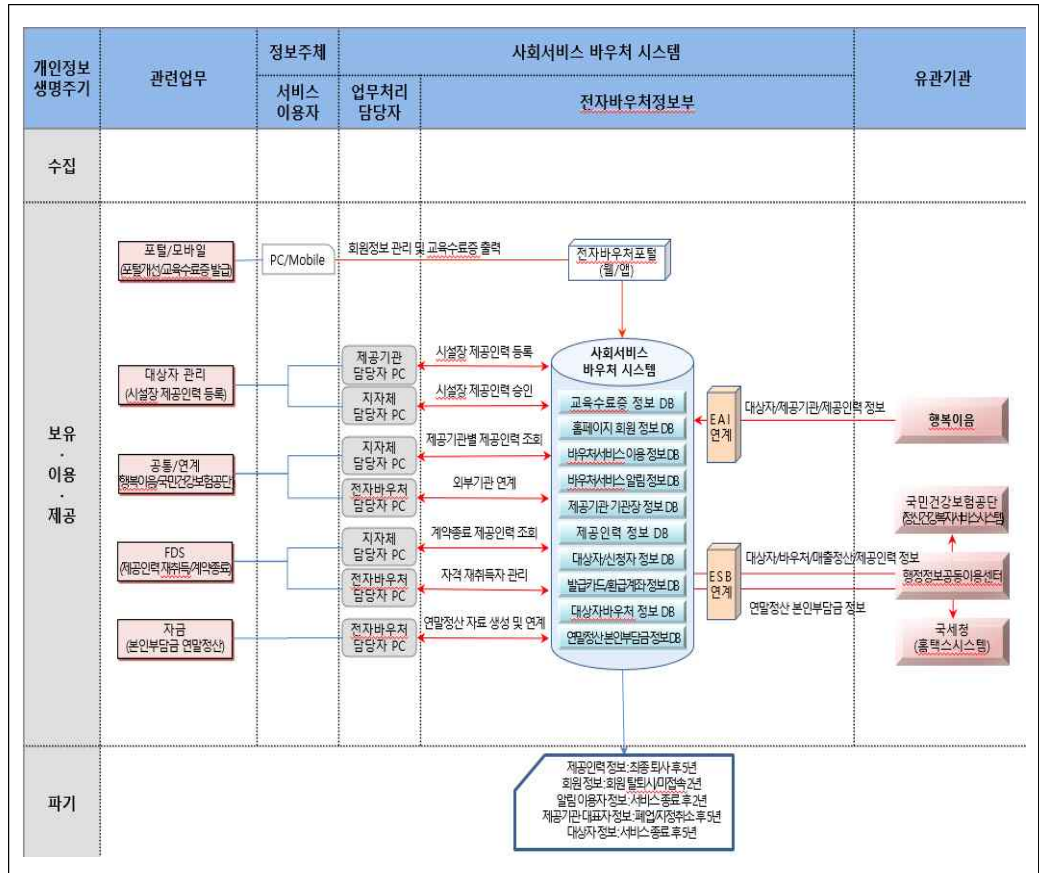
| 개인정보 생명주기 | 관련업무 | 정보주체 | 사회서비스 바우처 시스템 | | 유관기관 |
|---|---|---|---|---|---|
| | | 서비스 이용자 | 업무처리 담당자 | 전자바우처정보부 | |
| 수집 | | | | | |
| 보유 · 이용 · 제공 | | | | | |
| 파기 | | | | | |

포털/모바일 (포털개선/교육수료증 발급)

PC/Mobile

회원정보 관리 및 교육수료증 출력

전자바우처포털 (웹/앱)

대상자 관리 (시설장 제공인력 등록)

제공기관 담당자 PC

시설장 제공인력 등록

지자체 담당자 PC

시설장 제공인력 승인

공통/연계 (행복이음/국민건강보험공단)

지자체 담당자 PC

제공기관별 제공인력 조회

전자바우처 담당자 PC

외부기관 연계

FDS (제공인력 재취득/계약종료)

지자체 담당자 PC

계약종료 제공인력 조회

전자바우처 담당자 PC

자격 재취득자 관리

자금 (본인부담금 연말정산)

전자바우처 담당자 PC

연말정산 자료 생성 및 연계

사회서비스 바우처 시스템

교육수료증 정보 DB

홈페이지 회원 정보 DB

바우처서비스 이용 정보 DB

바우처서비스 알림 정보 DB

제공기관·기관장 정보 DB

제공인력 정보 DB

대상자/신청자 정보 DB

발급카드/환급계좌정보 DB

대상자바우처 정보 DB

연말정산본인부담금정보 DB

EAI 연계

대상자/제공기관/제공인력 정보

행복이음

ESB 연계

대상자/바우처/매출정산/제공인력 정보

연말정산 본인부담금 정보

국민건강보험공단 (장기요양복지서비스시스템)

행정정보공동이용센터

국세청 (홈택스시스템)

제공인력 정보: 최종 퇴사 후 5년
회원 정보: 회원 탈퇴시/미접속 2년
알림 이용자 정보: 서비스종료 후 2년
제공기관 대표자 정보: 폐업/지정취소 후 5년
대상자 정보: 서비스종료 후 5년